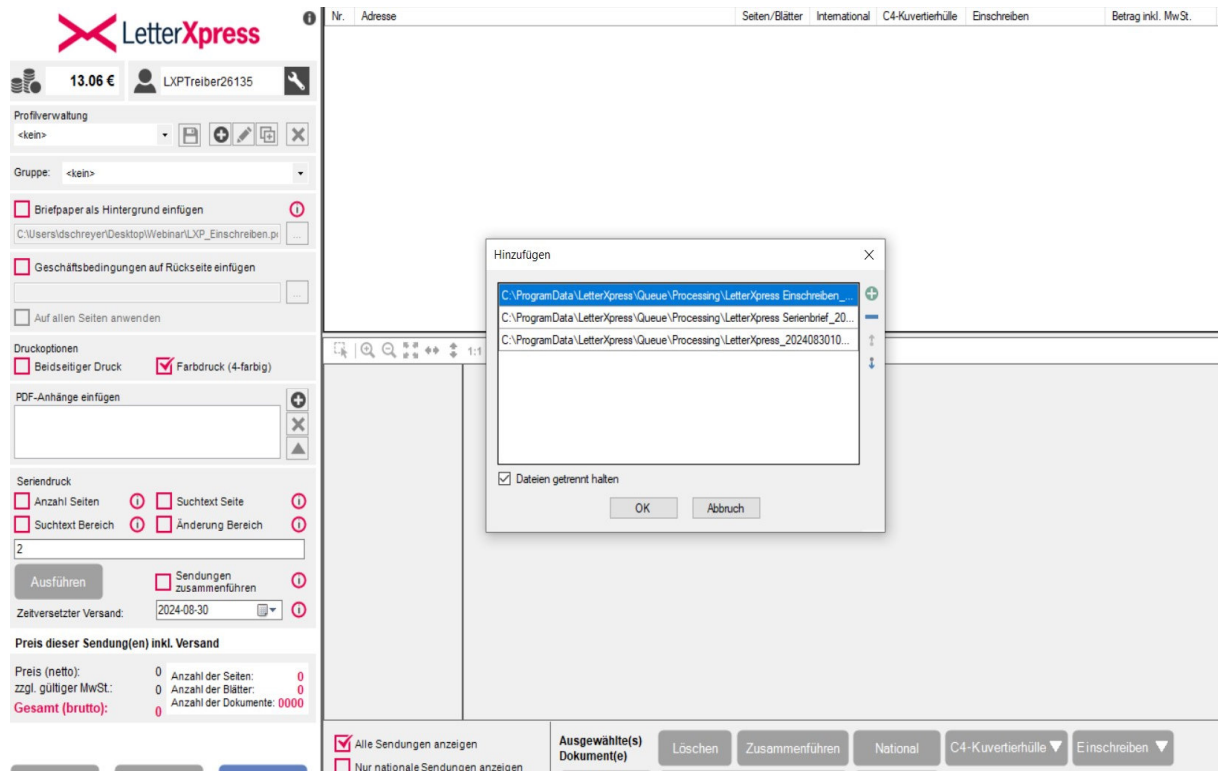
LetterXpress

13.06 €

LXPTreiber26135

Profilverwaltung

<kein>

Gruppe: <kein>

Briefpaper als Hintergrund einfügen

C:\Users\dschreyer\Desktop\Webinar\LXP_Einschreiben.p

Geschäftsbedingungen auf Rückseite einfügen

Auf allen Seiten anwenden

Druckoptionen

Beidseitiger Druck

Farbdruck (4-farbig)

PDF-Anhänge einfügen

Seriendruck

Anzahl Seiten

Suchtext Seite

Suchtext Bereich

Änderung Bereich

2

Ausführen

Sendungen zusammenführen

Zeitversetzter Versand:

2024-08-30

Preis dieser Sendung(en) inkl. Versand

Preis (netto): 0

zzgl. gültiger MwSt.: 0

Gesamt (brutto): 0

Anzahl der Seiten: 0

Anzahl der Blätter: 0

Anzahl der Dokumente: 0000

| Nr. | Adresse | Seiten/Blätter | International | C4-Kuvertierhülle | Einschreiben | Betrag inkl. MwSt. |
|---|---|---|---|---|---|---|

1:1

Hinzufügen

C:\ProgramData\LetterXpress\Queue\Processing\LetterXpress Einschreiben_...

C:\ProgramData\LetterXpress\Queue\Processing\LetterXpress Serienbrief_20...

C:\ProgramData\LetterXpress\Queue\Processing\LetterXpress_2024083010...

Dateien getrennt halten

OK

Abbruch

Alle Sendungen anzeigen

Nur nationale Sendungen anzeigen

Ausgewählte(s) Dokument(e)

Löschen

Zusammenführen

National

C4-Kuvertierhülle

Einschreiben